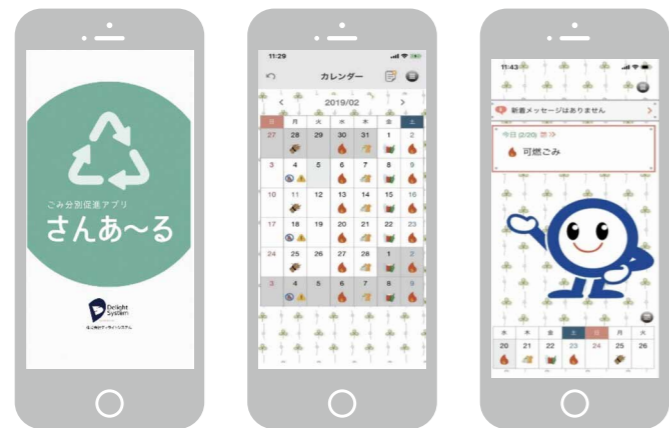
ごみ分別促進アプリ
さんあ〜る

Delight System
株式会社デライトシステム

11:29
カレンダー
2019/02

| 日 | 月 | 火 | 水 | 木 | 金 | 土 |
|---|---|---|---|---|---|---|
| 27 | 28 | 29 | 30 | 31 | 1 | 2 |
| 3 | 4 | 5 | 6 | 7 | 8 | 9 |
| 10 | 11 | 12 | 13 | 14 | 15 | 16 |
| 17 | 18 | 19 | 20 | 21 | 22 | 23 |
| 24 | 25 | 26 | 27 | 28 | 1 | 2 |
| 3 | 4 | 5 | 6 | 7 | 8 | 9 |

11:43
新着メッセージはありません
今日 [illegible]
可燃ごみ

| 水 | 木 | 金 | 土 | 日 | 月 | 火 |
|---|---|---|---|---|---|---|
| 20 | 21 | 22 | 23 | 24 | 25 | 26 |